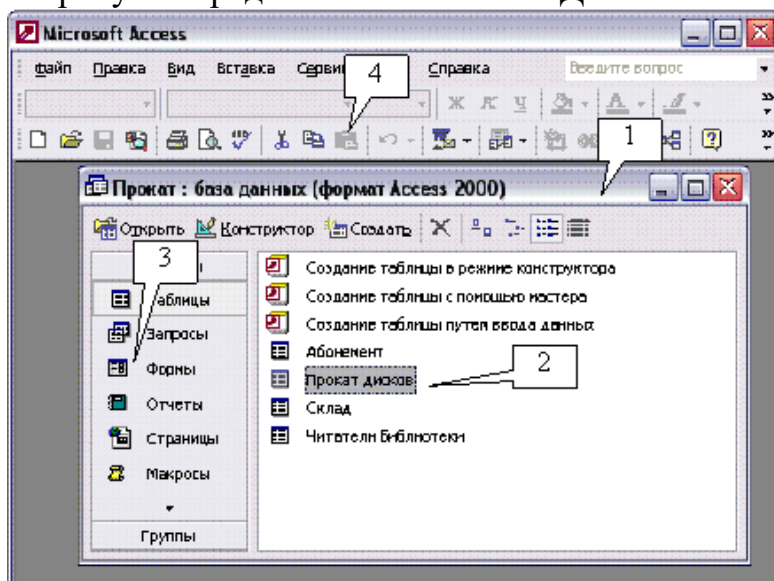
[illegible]

Microsoft Access

Файл Правка Вид Вставка Сервис Справка Введите вопрос

4

1

Прокат : база данных (формат Access 2000)

Открыть Конструктор Создать

3

Таблицы

Запросы

Формы

Отчеты

Страницы

Макросы

Группы

Создание таблицы в режиме конструктора

Создание таблицы с помощью мастера

Создание таблицы путем ввода данных

Абонемент

Прокат дисков

2

Склад

Читатели Библиотеки